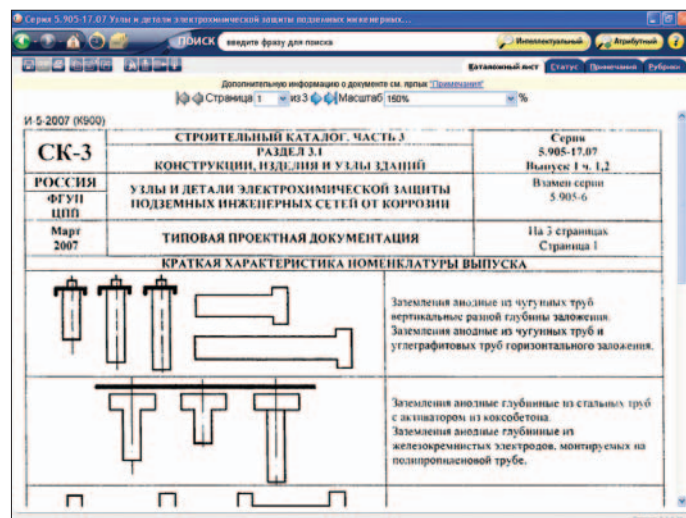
Серия 5.905-17.07 Узлы и детали электрохимической защиты подземных инженерных...

ПОИСК введите фразу для поиска

Интеллектуальный Атрибутный

Каталожный лист Статус Примечания Рубрики

Дополнительную информацию о документе см. ярлык "Примечания"

Страница 1 из 3 Масштаб 160% %

И-5-2007 (К909)

| СК-3 | СТРОИТЕЛЬНЫЙ КАТАЛОГ. ЧАСТЬ 3<br>РАЗДЕЛ 3.1<br>КОНСТРУКЦИИ, ИЗДЕЛИЯ И УЗЛЫ ЗДАНИЙ | Серия<br>5.905-17.07<br>Выпуск 1 ч. 1,2 |
|---|---|---|
| РОССИЯ<br>ФГУП<br>ЦПП | УЗЛЫ И ДЕТАЛИ ЭЛЕКТРОХИМИЧЕСКОЙ ЗАЩИТЫ ПОДЗЕМНЫХ ИНЖЕНЕРНЫХ СЕТЕЙ ОТ КОРРОЗИИ | Взамен серии<br>5.905-6 |
| Март<br>2007 | ТИПОВАЯ ПРОЕКТНАЯ ДОКУМЕНТАЦИЯ | На 3 страницах<br>Страница 1 |

КРАТКАЯ ХАРАКТЕРИСТИКА НОМЕНКЛАТУРЫ ВЫПУСКА

Заземления анодные из чугунных труб вертикального разной глубины заложения.
Заземления анодные из чугунных труб и углеграфитовых труб горизонтального заложения.

Заземления анодные глубинные из стальных труб с активатором из коксобетона.
Заземления анодные глубинные из железокремнистых электродов, монтируемых на полипропиленовой трубе.